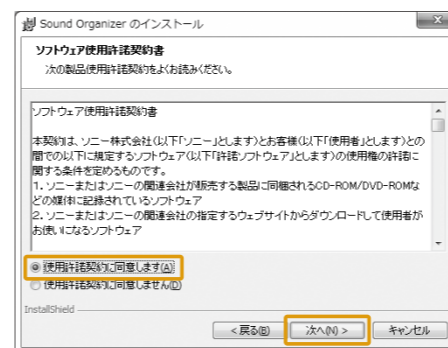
Sound Organizer のインストール

ソフトウェア使用許諾契約書
次の製品使用許諾契約をよくお読みください。

ソフトウェア使用許諾契約書

本契約は、ソニー株式会社(以下「ソニー」とします)とお客様(以下「使用者」とします)との間での以下に規定するソフトウェア(以下「許諾ソフトウェア」とします)の使用権の許諾に関する条件を定めるものです。
1. ソニーまたはソニーの関連会社が販売する製品に同梱されるCD-ROM/DVD-ROMなどの媒体に記録されているソフトウェア
2. ソニーまたはソニーの関連会社の指定するウェブサイトからダウンロードして使用者がお使いになるソフトウェア

使用許諾契約に同意します(A)
使用許諾契約に同意しません(D)

InstallShield

< 戻る(B)
次へ(N) >
キャンセル